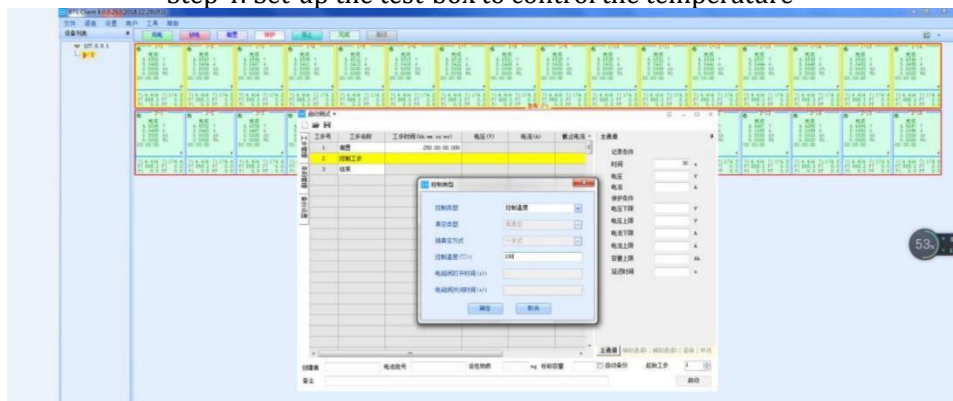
Step 4: Set up the test box to control the temperature

文件 设备 设置 用户 工具 帮助

设备列表

| 工步号 | 工步名称 | 工步时间(hh:mm:ss.ms) | 电压(V) | 电流(A) | 截止电流 |
|---|---|---|---|---|---|
| 1 | 搁置 | 250:00:00.000 | | | |
| 2 | 控制工步 | | | | |
| 3 | 结束 | | | | |

控制类型

控制类型 控制温度

真空类型

抽真空方式

控制温度(℃) 100

电磁阀打开时间(s)

电磁阀关闭时间(s)

确定 取消

主通道

记录条件

时间 30 s

电压 V

电流 A

保护条件

电压下限 V

电压上限 V

电流下限 A

电流上限 A

容量上限 Ah

延迟时间 s

创建者 电池批号 活性物质 mg 标称容量 自动备份 起始工步 1

备注 启动

53